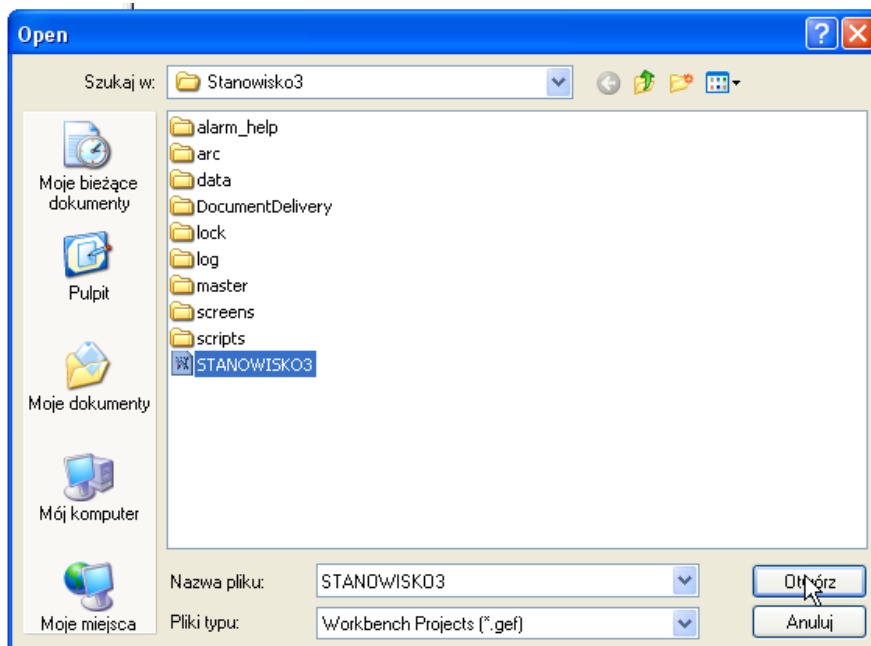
Open

Szukaj w: Stanowisko3

Moje bieżące dokumenty

Pulpit

Moje dokumenty

Mój komputer

Moje miejsca

alarm_help
arc
data
DocumentDelivery
lock
log
master
screens
scripts
STANOWISKO3

Nazwa pliku: STANOWISKO3

Pliki typu: Workbench Projects (*.gef)

Otwórz

Anuluj